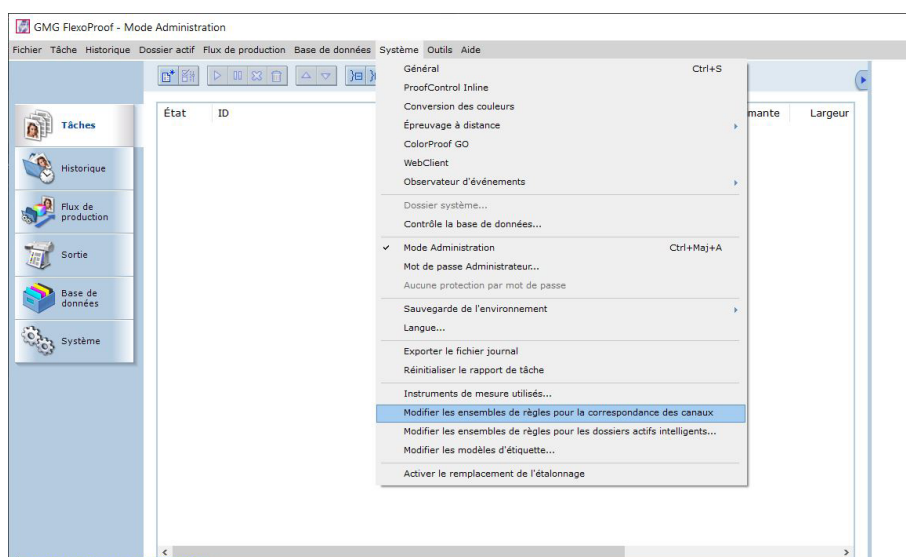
GMG FlexoProof - Mode Administration

Fichier Tâche Historique Dossier actif Flux de production Base de données Système Outils Aide

Tâches
Historique
Flux de production
Sortie
Base de données
Système

État ID mante Largeur

Général Ctrl+S
ProofControl Inline
Conversion des couleurs
Épreuvage à distance
ColorProof GO
WebClient
Observateur d'événements
Dossier système...
Contrôle la base de données...
Mode Administration Ctrl+Maj+A
Mot de passe Administrateur...
Aucune protection par mot de passe
Sauvegarde de l'environnement
Langue...
Exporter le fichier journal
Réinitialiser le rapport de tâche
Instruments de mesure utilisés...
Modifier les ensembles de règles pour la correspondance des canaux
Modifier les ensembles de règles pour les dossiers actifs intelligents...
Modifier les modèles d'étiquette...
Activer le remplacement de l'étalonnage